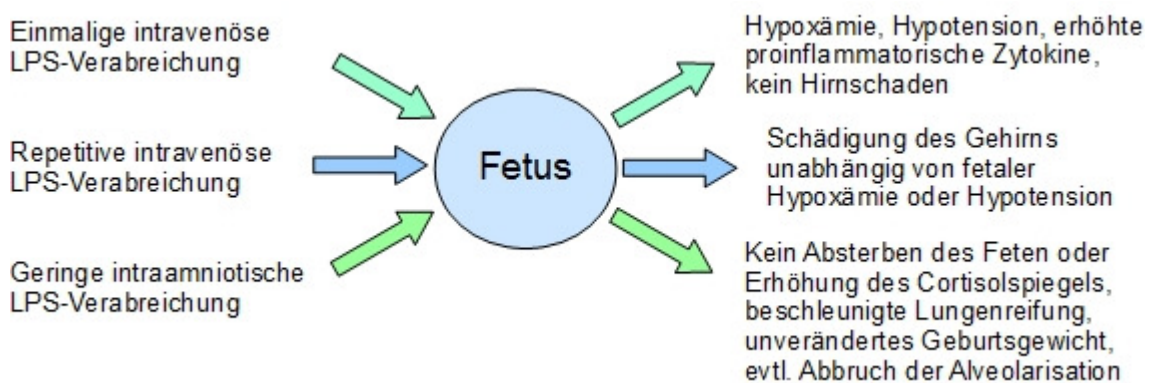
Einmalige intravenöse LPS-Verabreichung

Repetitive intravenöse LPS-Verabreichung

Geringe intraamniotische LPS-Verabreichung

Fetus

Hypoxämie, Hypotension, erhöhte proinflammatorische Zytokine, kein Hirnschaden

Schädigung des Gehirns unabhängig von fetaler Hypoxämie oder Hypotension

Kein Absterben des Feten oder Erhöhung des Cortisolspiegels, beschleunigte Lungenreifung, unverändertes Geburtsgewicht, evtl. Abbruch der Alveolarisation